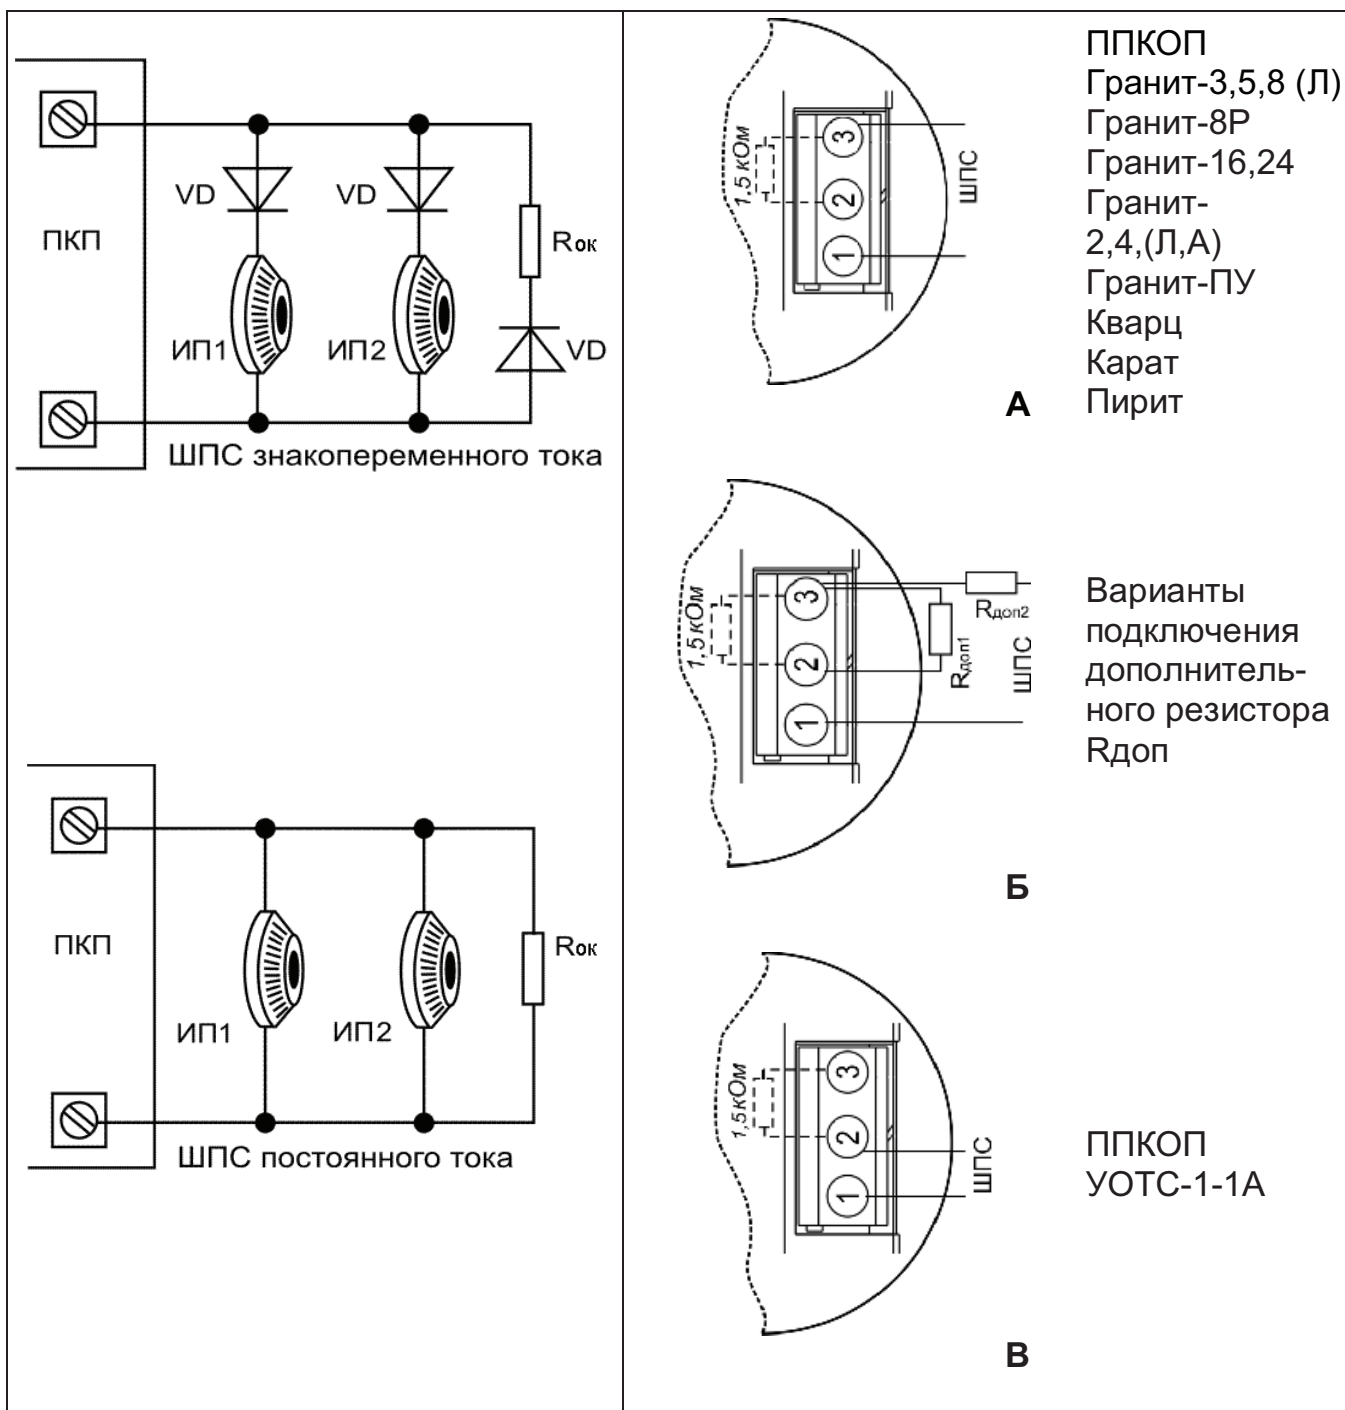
ПКП

VD

VD

Rок

ИП1

ИП2

VD

ШПС знакопеременного тока

ПКП

Rок

ИП1

ИП2

ШПС постоянного тока

1,5 кОм

3

2

1

ШПС

А

ППКОП
Гранит-3,5,8 (Л)
Гранит-8Р
Гранит-16,24
Гранит-2,4,(Л,А)
Гранит-ПУ
Кварц
Карат
Пирит

1,5 кОм

3

2

1

Rдоп2

Rдоп1

ШПС

Б

Варианты подключения дополнительного резистора Rдоп

1,5 кОм

3

2

1

ШПС

В

ППКОП
УОТС-1-1А